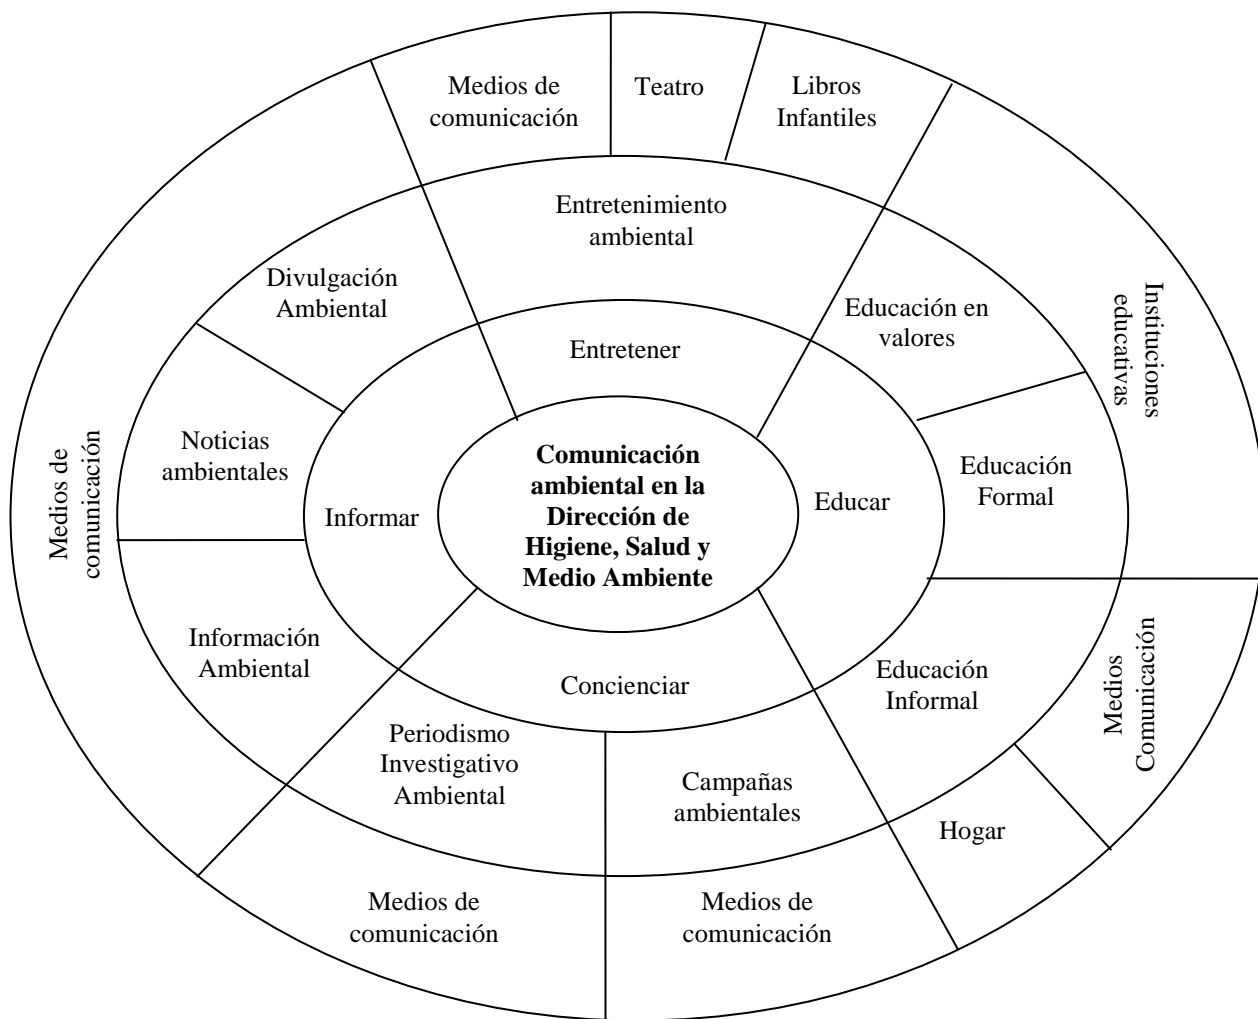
Medios de comunicación

Teatro

Libros Infantiles

Entretenimiento ambiental

Divulgación Ambiental

Entretener

Educación en valores

Instituciones educativas

Medios de comunicación

Noticias ambientales

Informar

**Comunicación ambiental en la Dirección de Higiene, Salud y Medio Ambiente**

Educar

Educación Formal

Información Ambiental

Concienciar

Educación Informal

Medios Comunicación

Periodismo Investigativo Ambiental

Campañas ambientales

Hogar

Medios de comunicación

Medios de comunicación